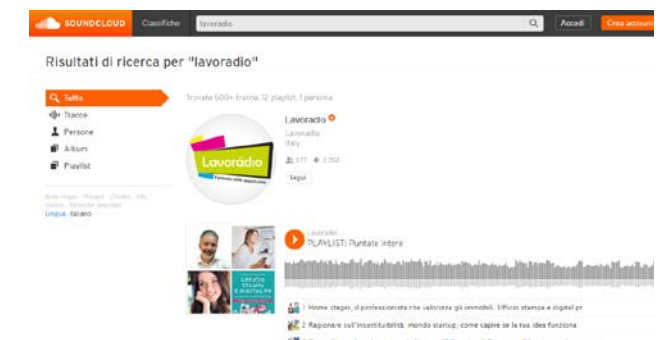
SOUNDCLOUD Classifiche lavoradio Accedi Crea account

Risultati di ricerca per "lavoradio"

Tutto
Tracce
Persone
Album
Playlist

Note legali · Privacy · Cookie · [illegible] · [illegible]
Lingua: Italiano

Trovate 500+ tracce, 12 playlist, 1 persona

Lavoradio
Lavoradio
Italy
177 1.202
Segui

Lavoràdio

Lavoradio
PLAYLIST: Puntate intere

1 Home stager, il professionista che valorizza gli immobili. Ufficio stampa e digital pr
2 Ragionare sull'insostituibilità, mondo startup, come capire se la tua idea funziona